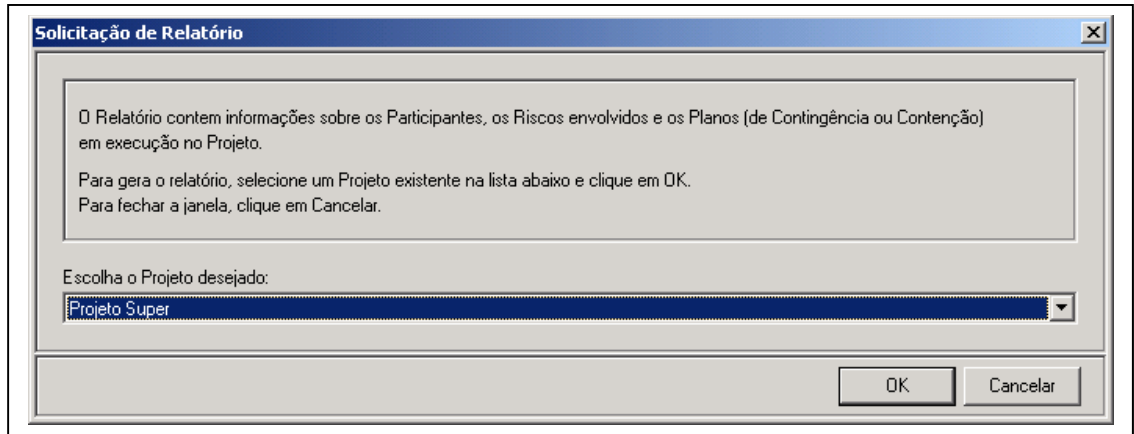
Solicitação de Relatório

O Relatório contem informações sobre os Participantes, os Riscos envolvidos e os Planos (de Contingência ou Contenção) em execução no Projeto.

Para gera o relatório, selecione um Projeto existente na lista abaixo e clique em OK.
Para fechar a janela, clique em Cancelar.

Escolha o Projeto desejado:
Projeto Super

OK
Cancelar